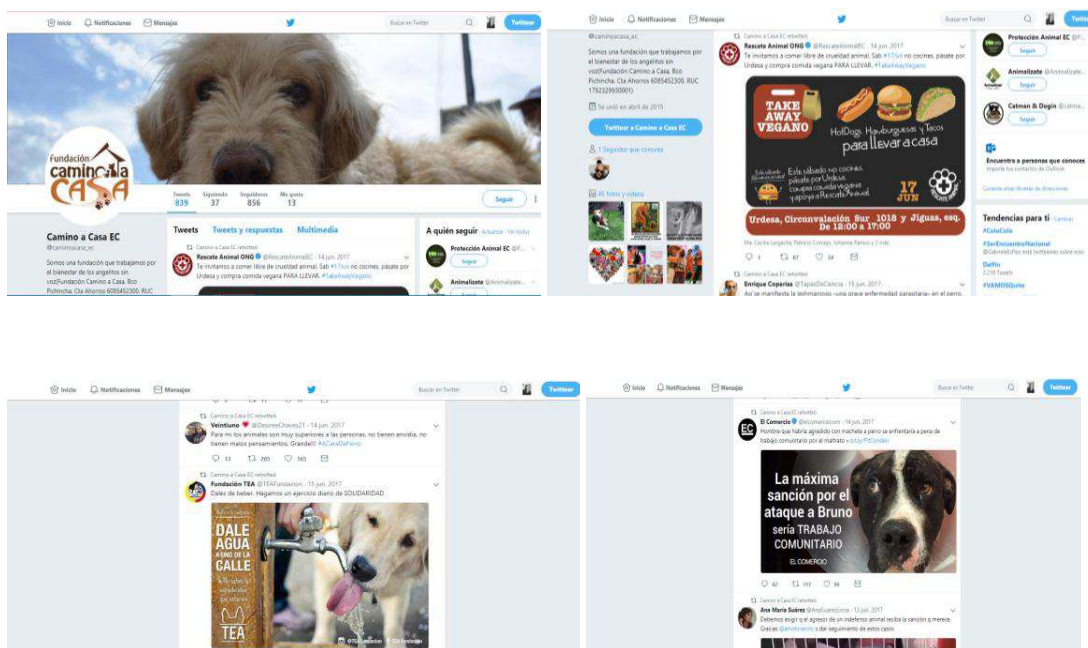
Inicio Notificaciones Mensajes Buscar en Twitter Twittear

Fundación Camino a Casa

Tweets 839 Siguiendo 37 Seguidores 856 Me gusta 13

Seguir

Camino a Casa EC
@caminoacasa_ec

Somos una fundación que trabajamos por el bienestar de los angelitos sin voz.Fundación Camino a Casa. Bco Pichincha. Cta Ahorros 6085452300. RUC

Tweets Tweets y respuestas Multimedia

Camino a Casa EC retwitteó
Rescate Animal ONG @RescateAnimalEC · 14 jun. 2017
Te invitamos a comer libre de crueldad animal. Sab #17Jun no cocines. pásate por Urdesa y compra comida vegana PARA LLEVAR. #TakeAwayVegano

A quién seguir · Actualizar · Ver todos
Protección Animal EC
Seguir
Animalizate
Seguir

Inicio Notificaciones Mensajes Buscar en Twitter Twittear

@caminoacasa_ec
Somos una fundación que trabajamos por el bienestar de los angelitos sin voz.Fundación Camino a Casa. Bco Pichincha. Cta Ahorros 6085452300. RUC 1792329930001

Se unió en abril de 2015

Twittear a Camino a Casa EC

1 Seguidor que conoces

45 fotos y videos

Camino a Casa EC retwitteó
Rescate Animal ONG @RescateAnimalEC · 14 jun. 2017
Te invitamos a comer libre de crueldad animal. Sab #17Jun no cocines. pásate por Urdesa y compra comida vegana PARA LLEVAR. #TakeAwayVegano

TAKE AWAY VEGANO
HotDogs, Hamburguesas y Tacos para llevar a casa
Este sábado no cocines, pásate por Urdesa, compra comida vegana y apoya a Rescate Animal
17 JUN
Urdesa, Circunvalación Sur 1018 y Jiguas, esq. De 18:00 a 17:00

Ma. Cecilia Largacha, Patricio Corrales, Johanna Ramos y 3 más
1 67 34

Camino a Casa EC retwitteó
Enrique Coperías @TapasDeCiencia · 15 jun. 2017
Así se manifiesta la leishmaniosis –una grave enfermedad parasitaria– en el perro.

Protección Animal EC
Seguir
Animalizate
Seguir
Catman & Dogin
Seguir

Encuentra a personas que conoces
Importa tus contactos de Outlook
Conecta otras libretas de direcciones

Tendencias para ti · Cambiar
#CeleColo
#3erEncuentroNacional
@GabrielaElPozo está twitteando sobre esto
Delfín
2.278 Tweets
#VAMOSQuito

Inicio Notificaciones Mensajes Buscar en Twitter Twittear

Camino a Casa EC retwitteó
Veintiuno @DesireeChaves21 · 14 jun. 2017
Para mí los animales son muy superiores a las personas, no tienen envidia, no tienen malos pensamientos. Grande!!! #ACasaDePerro
11 265 565

Camino a Casa EC retwitteó
Fundación TEA @TEAFundacion · 15 jun. 2017
Dales de beber. Hagamos un ejercicio diario de SOLIDARIDAD

DALE AGUA A SINO DE LA CALLE
TEA
@TEAFundacion

Inicio Notificaciones Mensajes Buscar en Twitter Twittear

Camino a Casa EC retwitteó
El Comercio @elcomerciocom · 14 jun. 2017
Hombre que habría agredido con machete a perro se enfrentaría a pena de trabajo comunitario por el maltrato

La máxima sanción por el ataque a Bruno sería TRABAJO COMUNITARIO
EL COMERCIO

42 117 94

Camino a Casa EC retwitteó
Ana María Suárez @AnaSuarezLuna · 13 jun. 2017
Debemos exigir q el agresor de un indefenso animal reciba la sanción q merece. Gracias @elcomercio x dar seguimiento de estos casos